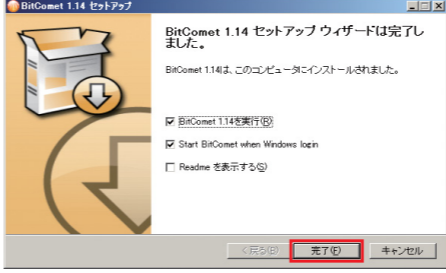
BitComet 1.14 セットアップ

BitComet 1.14 セットアップ ウィザードは完了しました。

BitComet 1.14は、このコンピュータにインストールされました。

BitComet 1.14を実行(R)

Start BitComet when Windows login

Readme を表示する(S)

< 戻る(B)

完了(F)

キャンセル